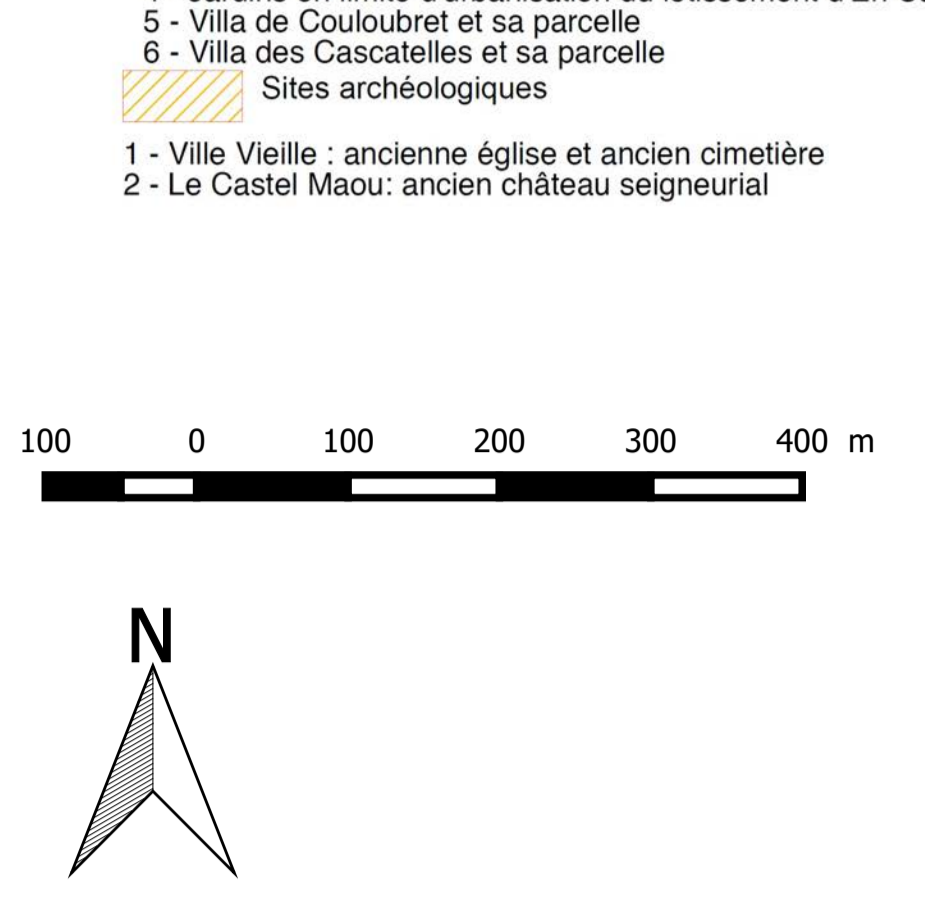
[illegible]
5 - Villa de Couloubret et sa parcelle
6 - Villa des Cascatelles et sa parcelle
Sites archéologiques

1 - Ville Vieille : ancienne église et ancien cimetière
2 - Le Castel Maou: ancien château seigneurial

100 0 100 200 300 400 m

N